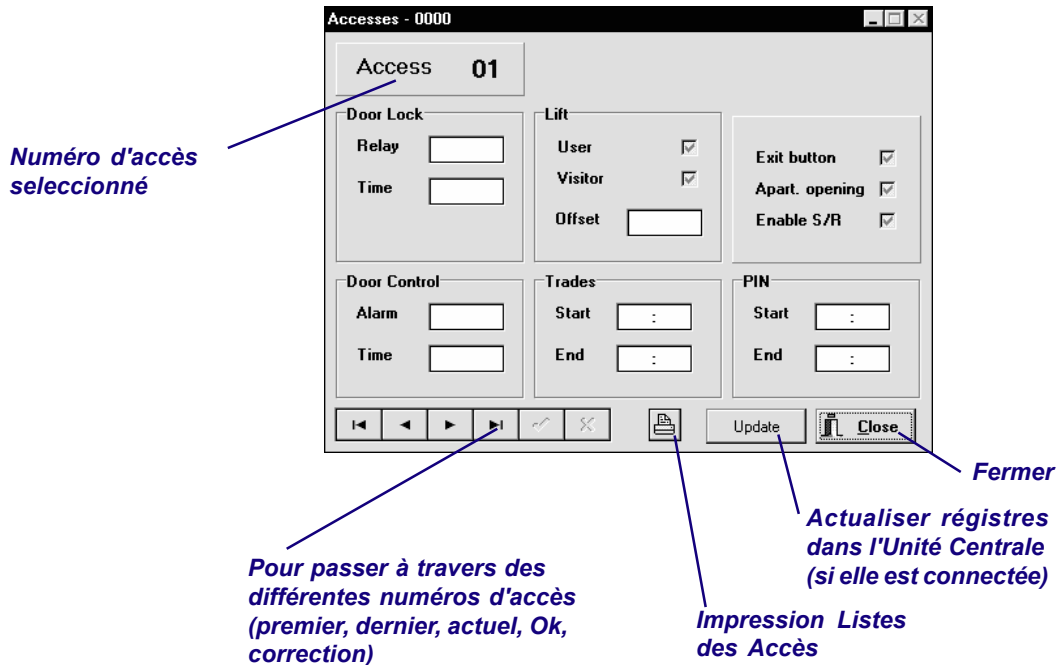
Accesses - 0000

Access 01

Numéro d'accès seleccionné

Door Lock
Relay
Time

Lift
User
Visitor
Offset

Exit button
Apart. opening
Enable S/R

Door Control
Alarm
Time

Trades
Start :
End :

PIN
Start :
End :

Update
Close

Fermer

Actualiser régistres dans l'Unité Centrale (si elle est connectée)

Pour passer à travers des différentes numéros d'accès (premier, dernier, actuel, Ok, correction)

Impression Listes des Accès